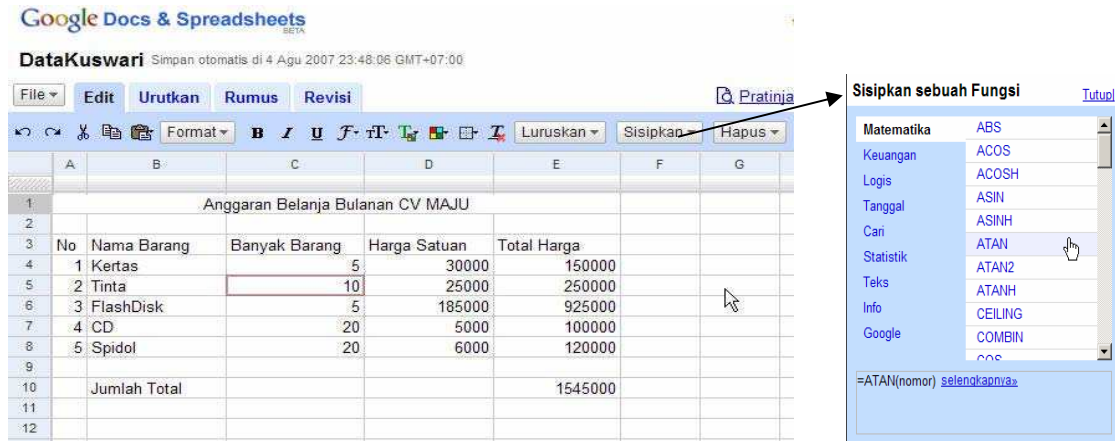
Google Docs & Spreadsheets BETA

DataKuswari Simpan otomatis di 4 Agu 2007 23:48:06 GMT+07:00

File ▾ Edit Urutkan Rumus Revisi Pratinja

Format ▾ B I U Luruskan ▾ Sisipkan ▾ Hapus ▾

| | A | B | C | D | E | F | G |
|---|---|---|---|---|---|---|---|
| 1 | | Anggaran Belanja Bulanan CV MAJU | | | | | |
| 2 | | | | | | | |
| 3 | No | Nama Barang | Banyak Barang | Harga Satuan | Total Harga | | |
| 4 | 1 | Kertas | 5 | 30000 | 150000 | | |
| 5 | 2 | Tinta | 10 | 25000 | 250000 | | |
| 6 | 3 | FlashDisk | 5 | 185000 | 925000 | | |
| 7 | 4 | CD | 20 | 5000 | 100000 | | |
| 8 | 5 | Spidol | 20 | 6000 | 120000 | | |
| 9 | | | | | | | |
| 10 | | Jumlah Total | | | 1545000 | | |
| 11 | | | | | | | |
| 12 | | | | | | | |

Sisipkan sebuah Fungsi Tutup

Matematika
Keuangan
Logis
Tanggal
Cari
Statistik
Teks
Info
Google

ABS
ACOS
ACOSH
ASIN
ASINH
ATAN
ATAN2
ATANH
CEILING
COMBIN
COS

=ATAN(nomor) selengkapnya»